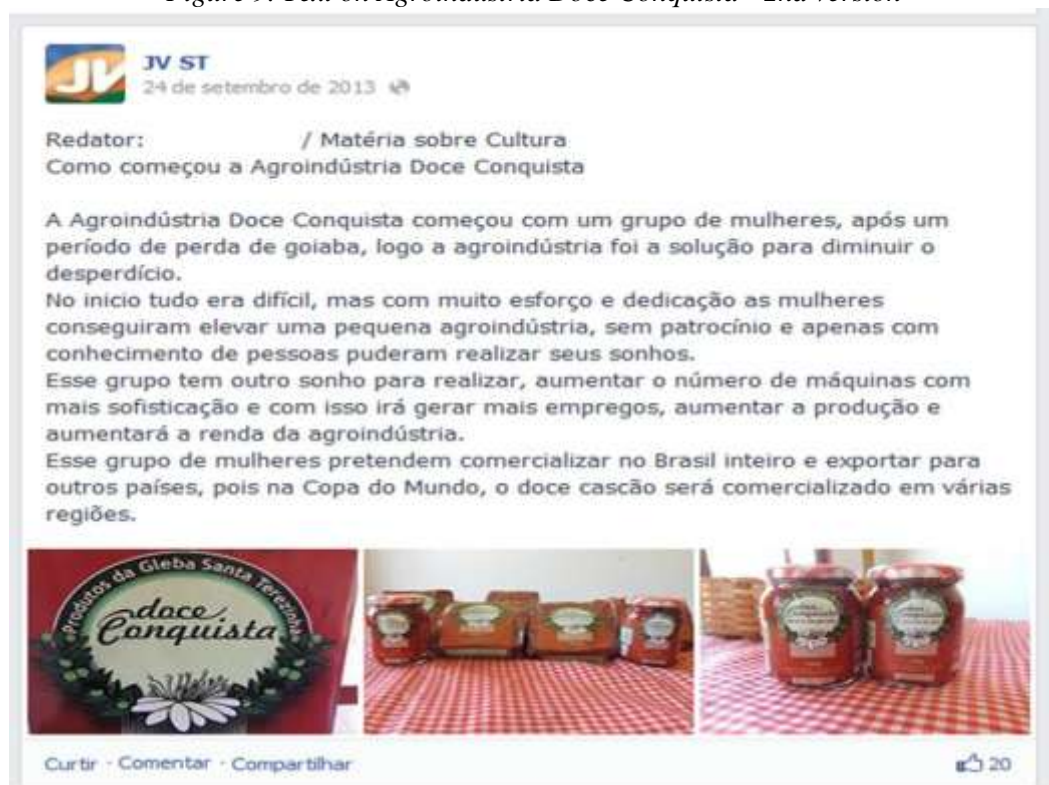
Figure 9: Text on Agroindústria Doce Conquista - 2nd version

JV ST
24 de setembro de 2013

Redator: / Matéria sobre Cultura
Como começou a Agroindústria Doce Conquista

A Agroindústria Doce Conquista começou com um grupo de mulheres, após um período de perda de goiaba, logo a agroindústria foi a solução para diminuir o desperdício.
No inicio tudo era difícil, mas com muito esforço e dedicação as mulheres conseguiram elevar uma pequena agroindústria, sem patrocínio e apenas com conhecimento de pessoas puderam realizar seus sonhos.
Esse grupo tem outro sonho para realizar, aumentar o número de máquinas com mais sofisticação e com isso irá gerar mais empregos, aumentar a produção e aumentará a renda da agroindústria.
Esse grupo de mulheres pretendem comercializar no Brasil inteiro e exportar para outros países, pois na Copa do Mundo, o doce cascão será comercializado em várias regiões.

Produtos da Gleba Santa Terezinha
doce Conquista

Curtir · Comentar · Compartilhar
20